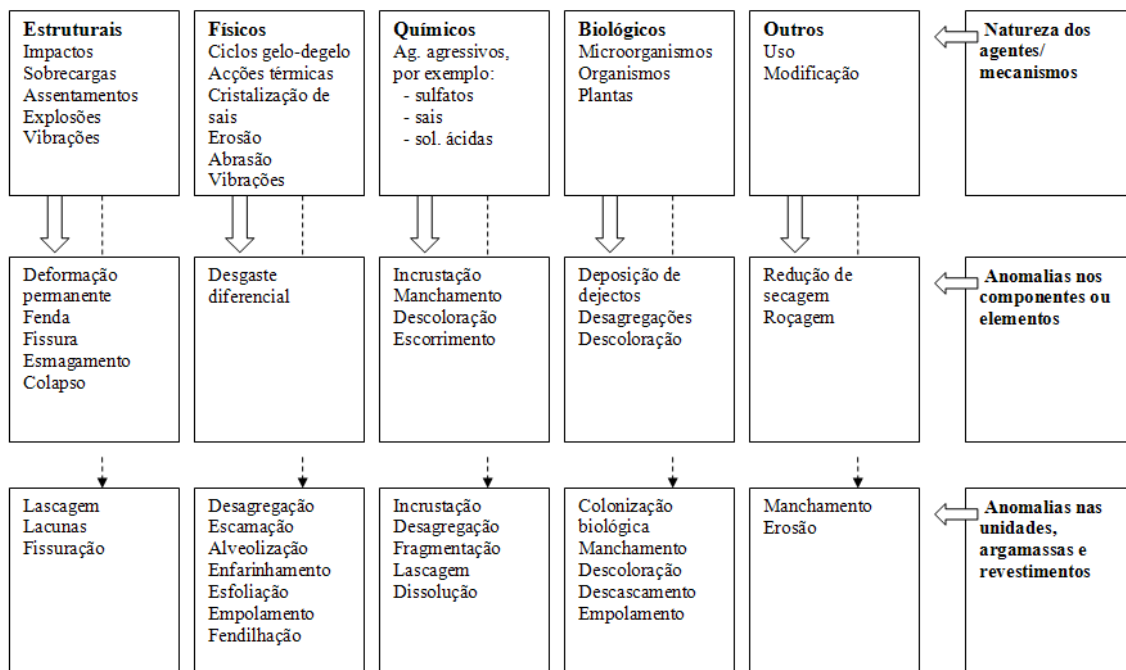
**Estruturais**
Impactos
Sobrecargas
Assentamentos
Explosões
Vibrações

**Físicos**
Ciclos gelo-degelo
Acções térmicas
Cristalização de sais
Erosão
Abrasão
Vibrações

**Químicos**
Ag. agressivos, por exemplo:
- sulfatos
- sais
- sol. ácidas

**Biológicos**
Microorganismos
Organismos
Plantas

**Outros**
Uso
Modificação

**Natureza dos agentes/ mecanismos**

Deformação permanente
Fenda
Fissura
Esmagamento
Colapso

Desgaste diferencial

Incrustação
Manchamento
Descoloração
Escorrimento

Deposição de dejectos
Desagregações
Descoloração

Redução de secagem
Roçagem

**Anomalias nos componentes ou elementos**

Lascagem
Lacunas
Fissuração

Desagregação
Escamação
Alveolização
Enfarinhamento
Esfoliação
Empolamento
Fendilhação

Incrustação
Desagregação
Fragmentação
Lascagem
Dissolução

Colonização biológica
Manchamento
Descoloração
Descascamento
Empolamento

Manchamento
Erosão

**Anomalias nas unidades, argamassas e revestimentos**